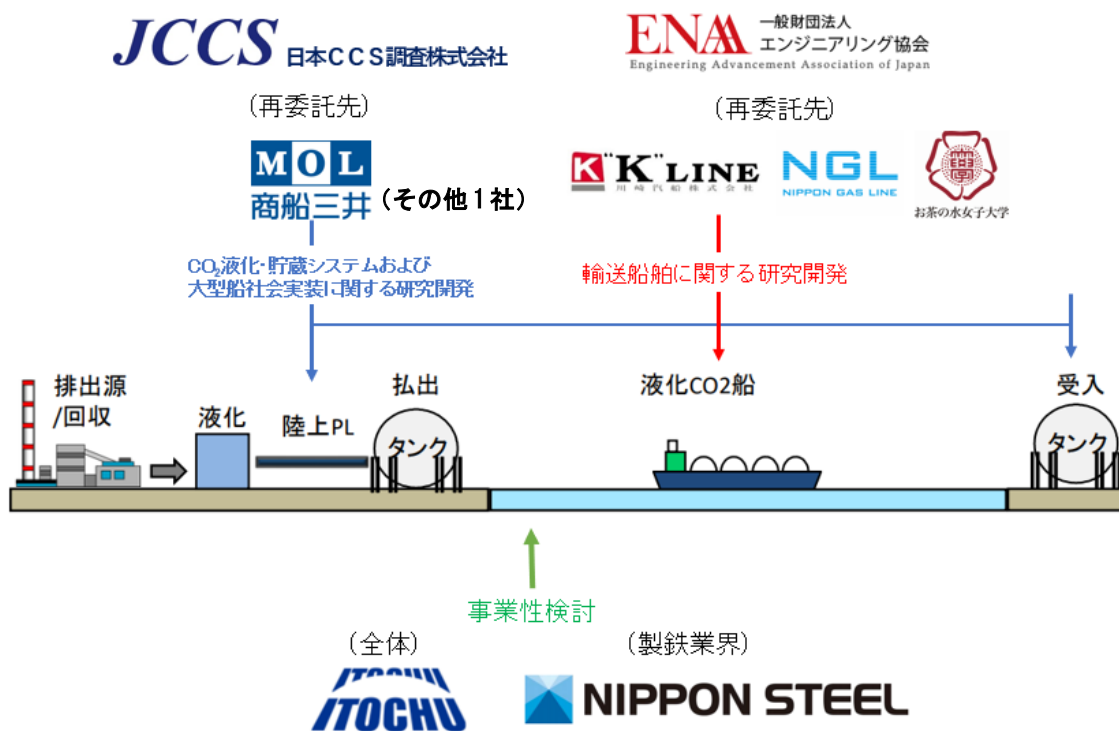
JCCS 日本CCS調査株式会社

ENAA 一般財団法人 エンジニアリング協会 Engineering Advancement Association of Japan

（再委託先）

MOL 商船三井 （その他１社）

（再委託先）

"K" LINE 川崎汽船株式会社

NGL NIPPON GAS LINE

お茶の水女子大学

$CO_2$液化・貯蔵システムおよび大型船社会実装に関する研究開発

輸送船舶に関する研究開発

排出源 /回収

液化

陸上PL

払出

タンク

液化CO2船

受入

タンク

事業性検討

（全体）

ITOCHU

（製鉄業界）

NIPPON STEEL